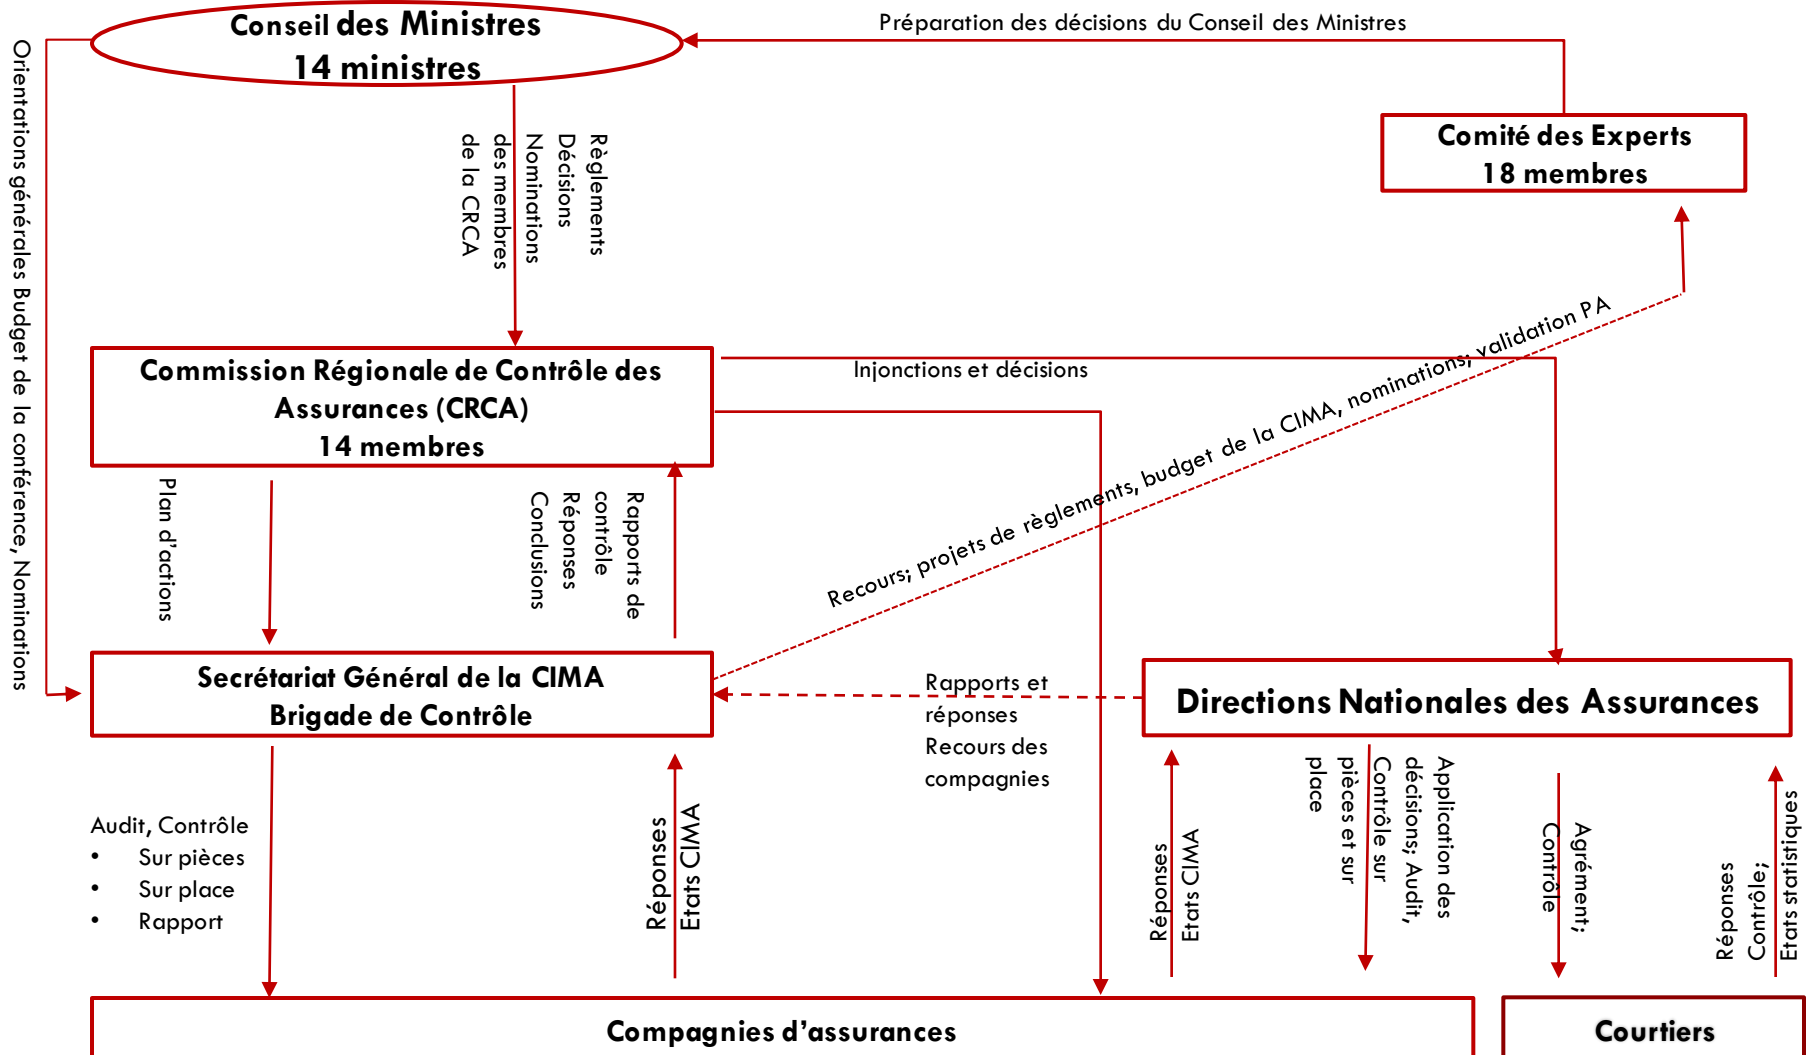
Conseil des Ministres
14 ministres

Préparation des décisions du Conseil des Ministres

Orientations générales Budget de la conférence, Nominations

Règlements
Décisions
Nominations des membres de la CRCA

Comité des Experts
18 membres

Commission Régionale de Contrôle des Assurances (CRCA)
14 membres

Injonctions et décisions

Recours; projets de règlements, budget de la CIMA, nominations, validation PA

Plan d'actions

Rapports de contrôle
Réponses
Conclusions

Secrétariat Général de la CIMA
Brigade de Contrôle

Rapports et réponses
Recours des compagnies

Directions Nationales des Assurances

Audit, Contrôle
• Sur pièces
• Sur place
• Rapport

Réponses
Etats CIMA

Réponses
Etats CIMA

Application des décisions; Audit, Contrôle sur pièces et sur place

Agrément; Contrôle

Réponses Contrôle; Etats statistiques

Compagnies d'assurances

Courtiers